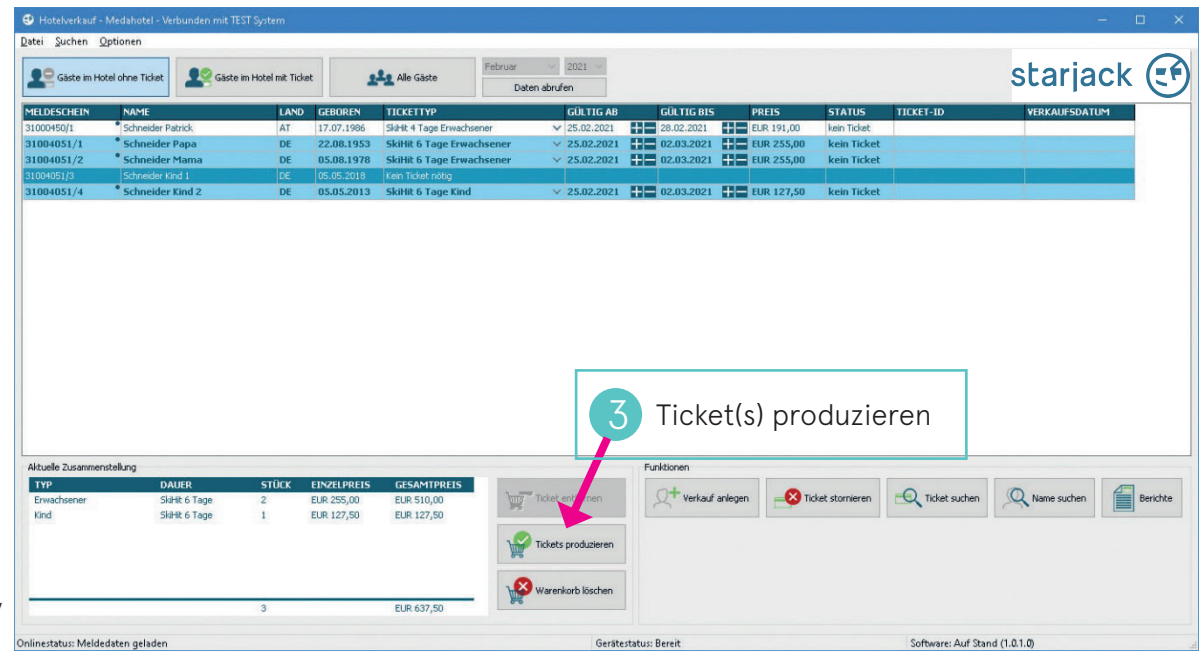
Hotelverkauf - Medahotel - Verbunden mit TEST System

Datei Suchen Optionen

Gäste im Hotel ohne Ticket | Gäste im Hotel mit Ticket | Alle Gäste | Februar | 2021 | Daten abrufen

starjack

| MELDESCHEIN | NAME | LAND | GEBOREN | TICKETTYP | GÜLTIG AB | GÜLTIG BIS | PREIS | STATUS | TICKET-ID | VERKAUFSDATUM |
|---|---|---|---|---|---|---|---|---|---|---|
| 31000450/1 | Schneider Patrick | AT | 17.07.1986 | SkiHit 4 Tage Erwachsener | 25.02.2021 | 28.02.2021 | EUR 191,00 | kein Ticket | | |
| 31004051/1 | Schneider Papa | DE | 22.08.1953 | SkiHit 6 Tage Erwachsener | 25.02.2021 | 02.03.2021 | EUR 255,00 | kein Ticket | | |
| 31004051/2 | Schneider Mama | DE | 05.08.1978 | SkiHit 6 Tage Erwachsener | 25.02.2021 | 02.03.2021 | EUR 255,00 | kein Ticket | | |
| 31004051/3 | Schneider Kind 1 | DE | 05.05.2018 | Kein Ticket nötig | | | | | | |
| 31004051/4 | Schneider Kind 2 | DE | 05.05.2013 | SkiHit 6 Tage Kind | 25.02.2021 | 02.03.2021 | EUR 127,50 | kein Ticket | | |

3 Ticket(s) produzieren

Aktuelle Zusammenstellung

| TYP | DAUER | STÜCK | EINZELPREIS | GESAMTPREIS |
|---|---|---|---|---|
| Erwachsener | SkiHit 6 Tage | 2 | EUR 255,00 | EUR 510,00 |
| Kind | SkiHit 6 Tage | 1 | EUR 127,50 | EUR 127,50 |
| | | 3 | | EUR 637,50 |

Ticket entfernen
Tickets produzieren
Warenkorb löschen

Funktionen
Verkauf anlegen | Ticket stornieren | Ticket suchen | Name suchen | Berichte

Onlinestatus: Meldedaten geladen | Gerätestatus: Bereit | Software: Auf Stand (1.0.1.0)